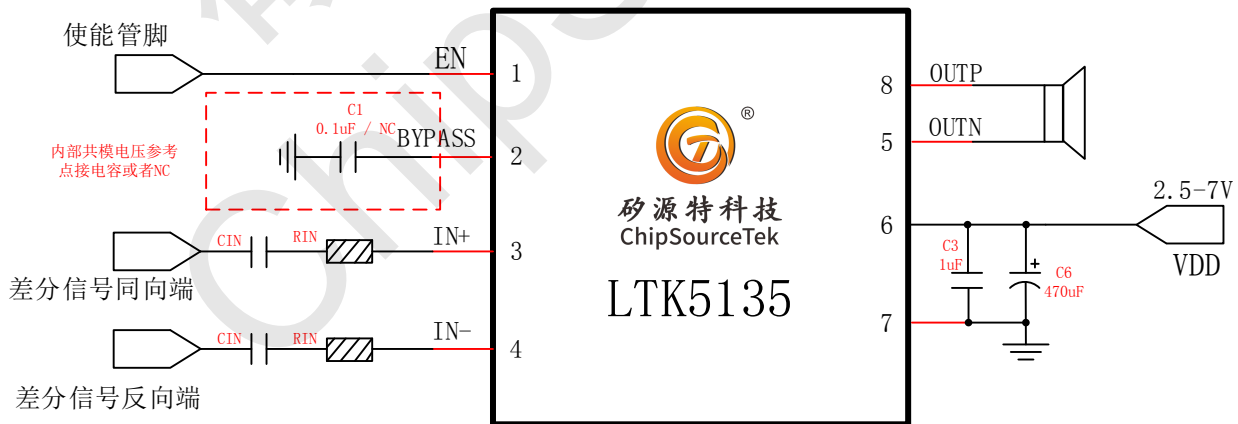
使能管脚

EN 1

C1
0.1uF / NC
BYPASS 2

内部共模电压参考点接电容或者NC

CIN RIN IN+ 3

差分信号同向端

CIN RIN IN- 4

差分信号反向端

®
矽源特科技
ChipSourceTek
LTK5135

8 OUTP
5 OUTN

2.5-7V
6
C3
1uF
C6
470uF
VDD
7